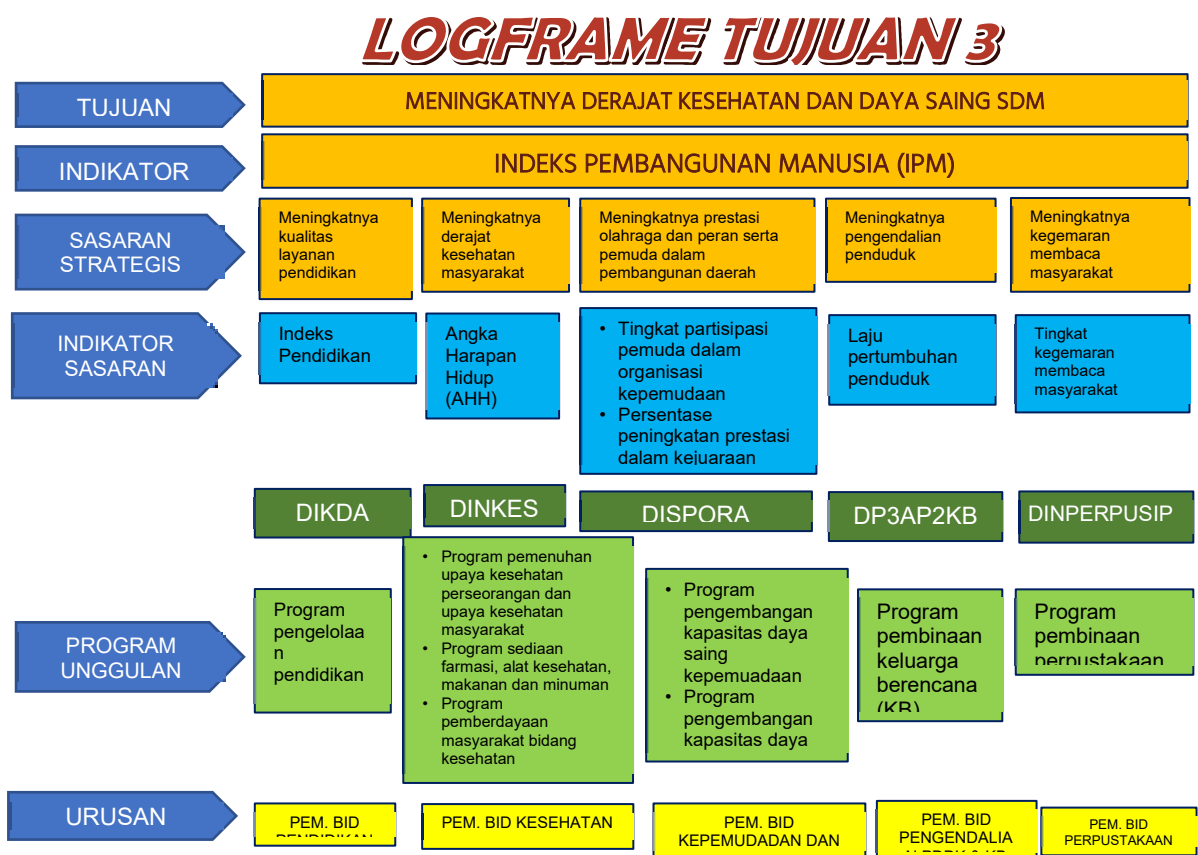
LOGFRAME TUJUAN 3

TUJUAN

MENINGKATNYA DERAJAT KESEHATAN DAN DAYA SAING SDM

INDIKATOR

INDEKS PEMBANGUNAN MANUSIA (IPM)

SASARAN STRATEGIS

Meningkatnya kualitas layanan pendidikan

Meningkatnya derajat kesehatan masyarakat

Meningkatnya prestasi olahraga dan peran serta pemuda dalam pembangunan daerah

Meningkatnya pengendalian penduduk

Meningkatnya kegemaran membaca masyarakat

INDIKATOR SASARAN

Indeks Pendidikan

Angka Harapan Hidup (AHH)

• Tingkat partisipasi pemuda dalam organisasi kepemudaan
• Persentase peningkatan prestasi dalam kejuaraan

Laju pertumbuhan penduduk

Tingkat kegemaran membaca masyarakat

DIKDA

DINKES

DISPORA

DP3AP2KB

DINPERPUSIP

PROGRAM UNGGULAN

Program pengelolaa n pendidikan

• Program pemenuhan upaya kesehatan perseorangan dan upaya kesehatan masyarakat
• Program sediaan farmasi, alat kesehatan, makanan dan minuman
• Program pemberdayaan masyarakat bidang kesehatan

• Program pengembangan kapasitas daya saing kepemuadaan
• Program pengembangan kapasitas daya

Program pembinaan keluarga berencana (KB)

Program pembinaan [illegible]

URUSAN

PEM. BID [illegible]

PEM. BID KESEHATAN

PEM. BID KEPEMUDADAN DAN

PEM. BID PENGENDALIA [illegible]

PEM. BID PERPUSTAKAAN